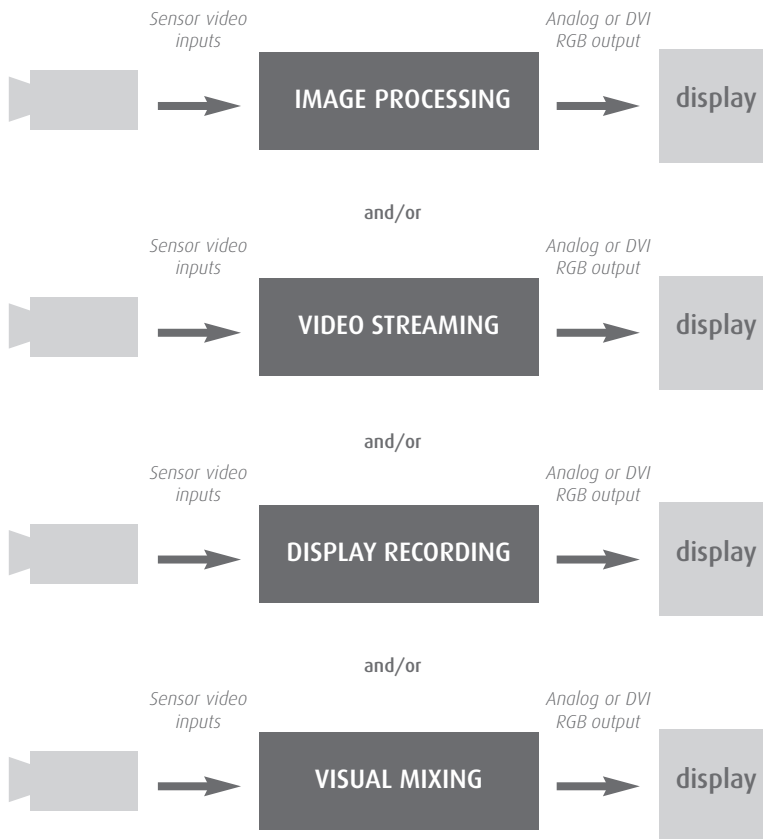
Sensor video inputs

IMAGE PROCESSING

Analog or DVI RGB output

display

and/or

Sensor video inputs

VIDEO STREAMING

Analog or DVI RGB output

display

and/or

Sensor video inputs

DISPLAY RECORDING

Analog or DVI RGB output

display

and/or

Sensor video inputs

VISUAL MIXING

Analog or DVI RGB output

display